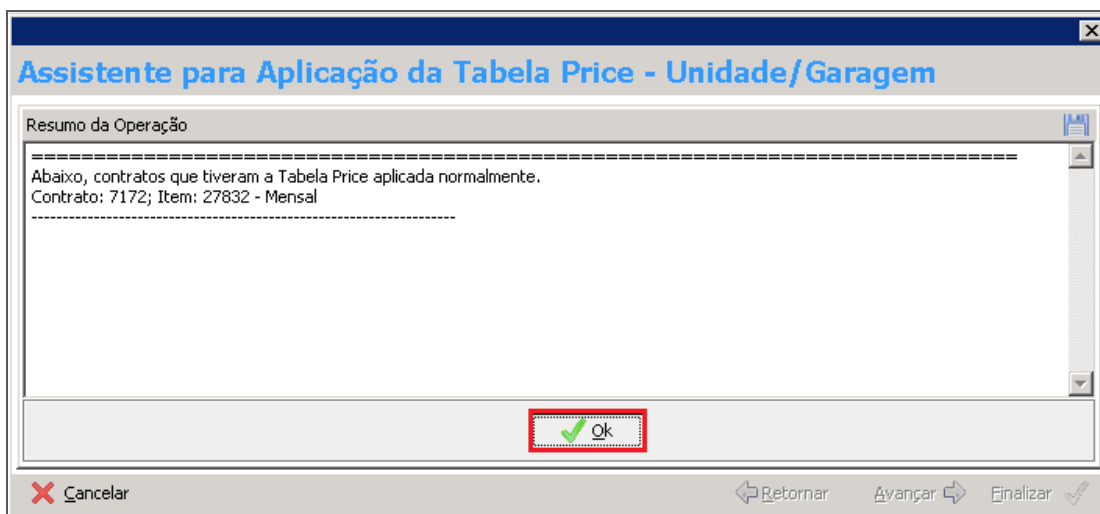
Assistente para Aplicação da Tabela Price - Unidade/Garagem

Resumo da Operação

==============================================================================
Abaixo, contratos que tiveram a Tabela Price aplicada normalmente.
Contrato: 7172; Item: 27832 - Mensal
--------------------------------------------------------------------

Ok

Cancelar

Retornar

Avançar

Finalizar